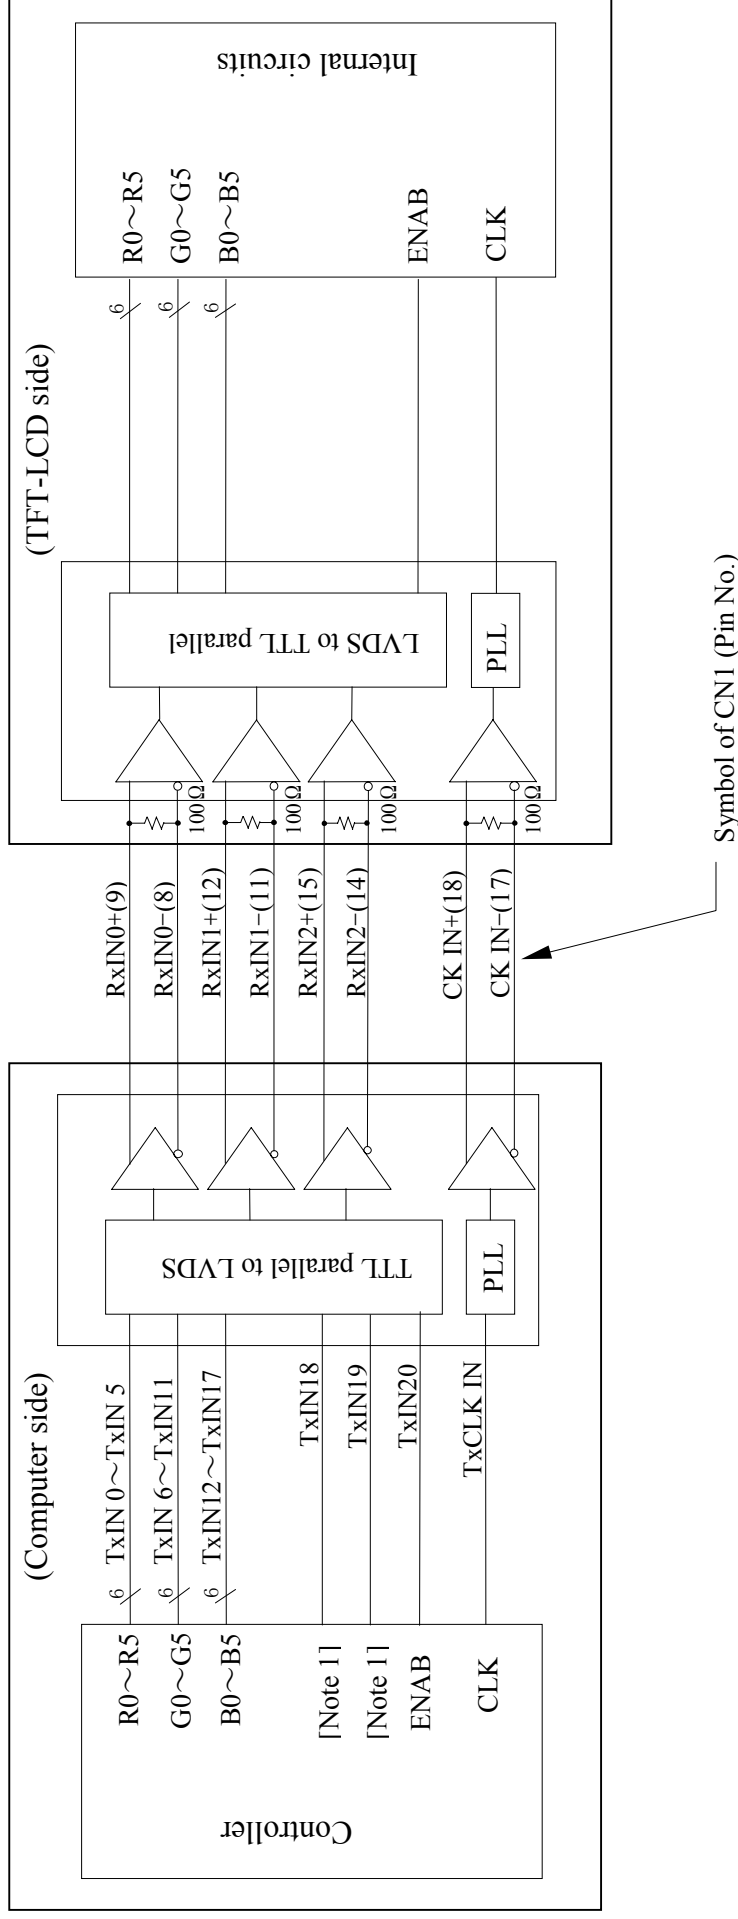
(Computer side)

Controller

R0～R5
G0～G5
B0～B5
[Note 1]
[Note 1]
ENAB
CLK

6
6
6

TxIN 0～TxIN 5
TxIN 6～TxIN11
TxIN12～TxIN17
TxIN18
TxIN19
TxIN20
TxCLK IN

TTL parallel to LVDS

PLL

RxIN0+(9)
RxIN0−(8)
RxIN1+(12)
RxIN1−(11)
RxIN2+(15)
RxIN2−(14)
CK IN+(18)
CK IN−(17)

Symbol of CN1 (Pin No.)

(TFT-LCD side)

100Ω
100Ω
100Ω
100Ω

LVDS to TTL parallel

PLL

6
6
6

R0～R5
G0～G5
B0～B5
ENAB
CLK

Internal circuits